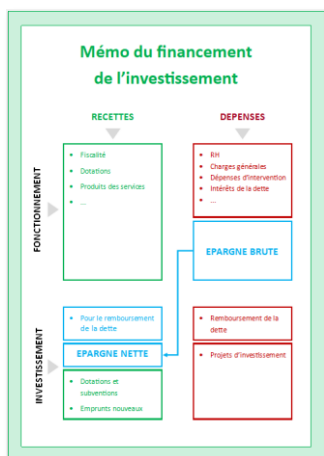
Mémo du financement de l'investissement

RECETTES

DEPENSES

FONCTIONNEMENT

- Fiscalité
- Dotations
- Produits des services
- …

- RH
- Charges générales
- Dépenses d'intervention
- Intérêts de la dette
- …

EPARGNE BRUTE

INVESTISSEMENT

- Pour le remboursement de la dette

EPARGNE NETTE

- Dotations et subventions
- Emprunts nouveaux

- Remboursement de la dette

- Projets d'investissement